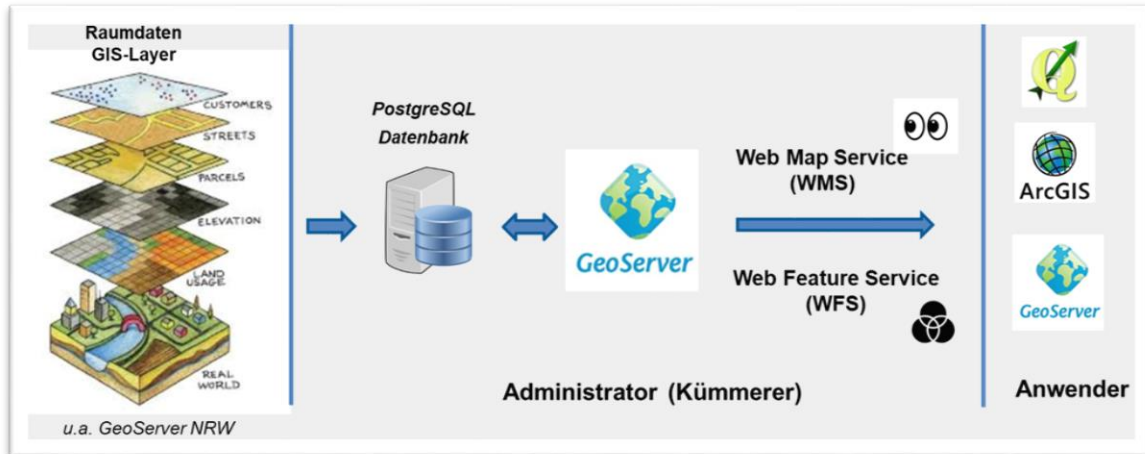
Raumdaten
GIS-Layer

CUSTOMERS
STREETS
PARCELS
ELEVATION
LAND USAGE
REAL WORLD

u.a. GeoServer NRW

PostgreSQL
Datenbank

GeoServer

Web Map Service
(WMS)

Web Feature Service
(WFS)

Administrator (Kümmerer)

ArcGIS

GeoServer

Anwender